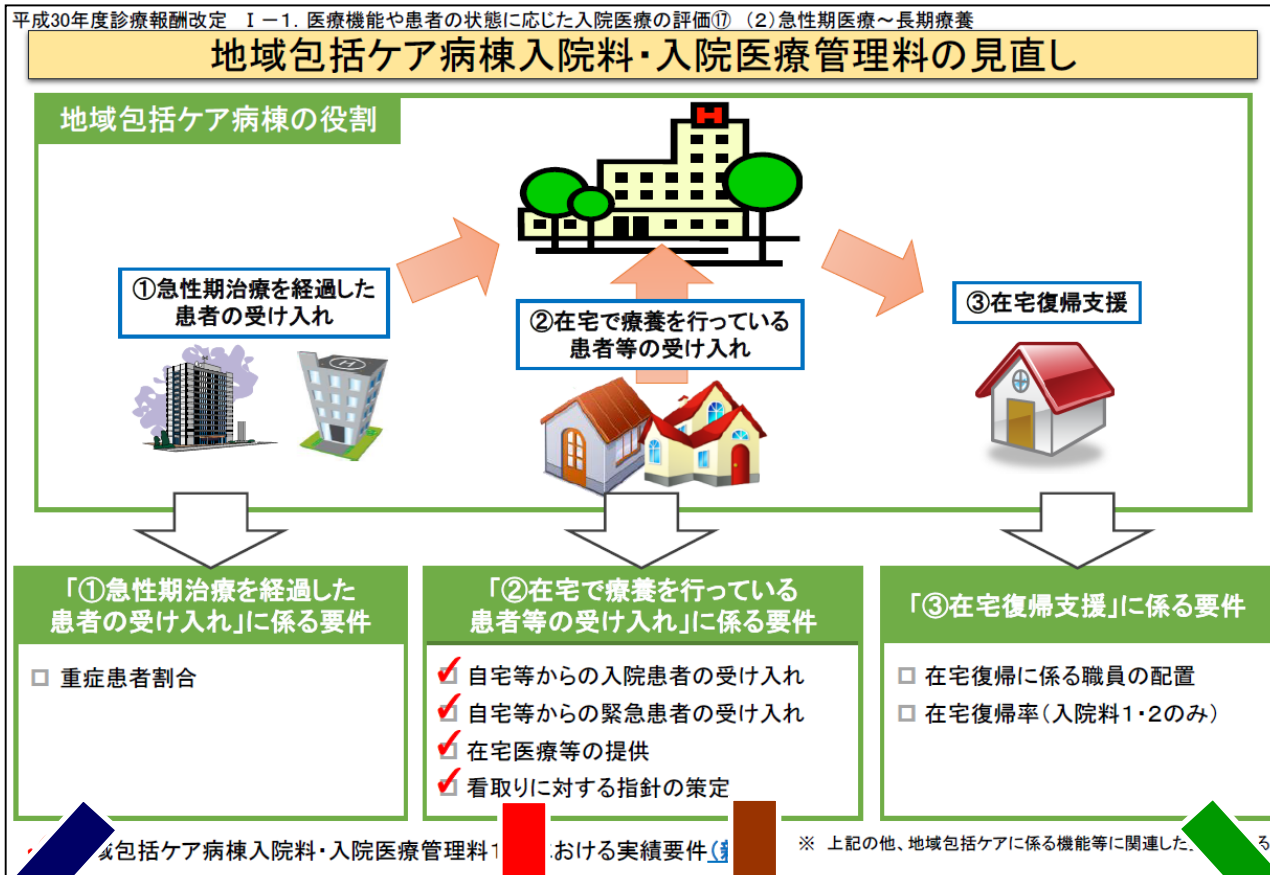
平成30年度診療報酬改定　Ⅰ－1. 医療機能や患者の状態に応じた入院医療の評価⑰　(2)急性期医療～長期療養

地域包括ケア病棟入院料・入院医療管理料の見直し

地域包括ケア病棟の役割

①急性期治療を経過した患者の受け入れ

②在宅で療養を行っている患者等の受け入れ

③在宅復帰支援

「①急性期治療を経過した患者の受け入れ」に係る要件

□ 重症患者割合

「②在宅で療養を行っている患者等の受け入れ」に係る要件

✔ 自宅等からの入院患者の受け入れ
✔ 自宅等からの緊急患者の受け入れ
✔ 在宅医療等の提供
✔ 看取りに対する指針の策定

「③在宅復帰支援」に係る要件

□ 在宅復帰に係る職員の配置
□ 在宅復帰率(入院料1・2のみ)

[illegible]域包括ケア病棟入院料・入院医療管理料1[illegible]おける実績要件(新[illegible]

※ 上記の他、地域包括ケアに係る機能等に関連した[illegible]る